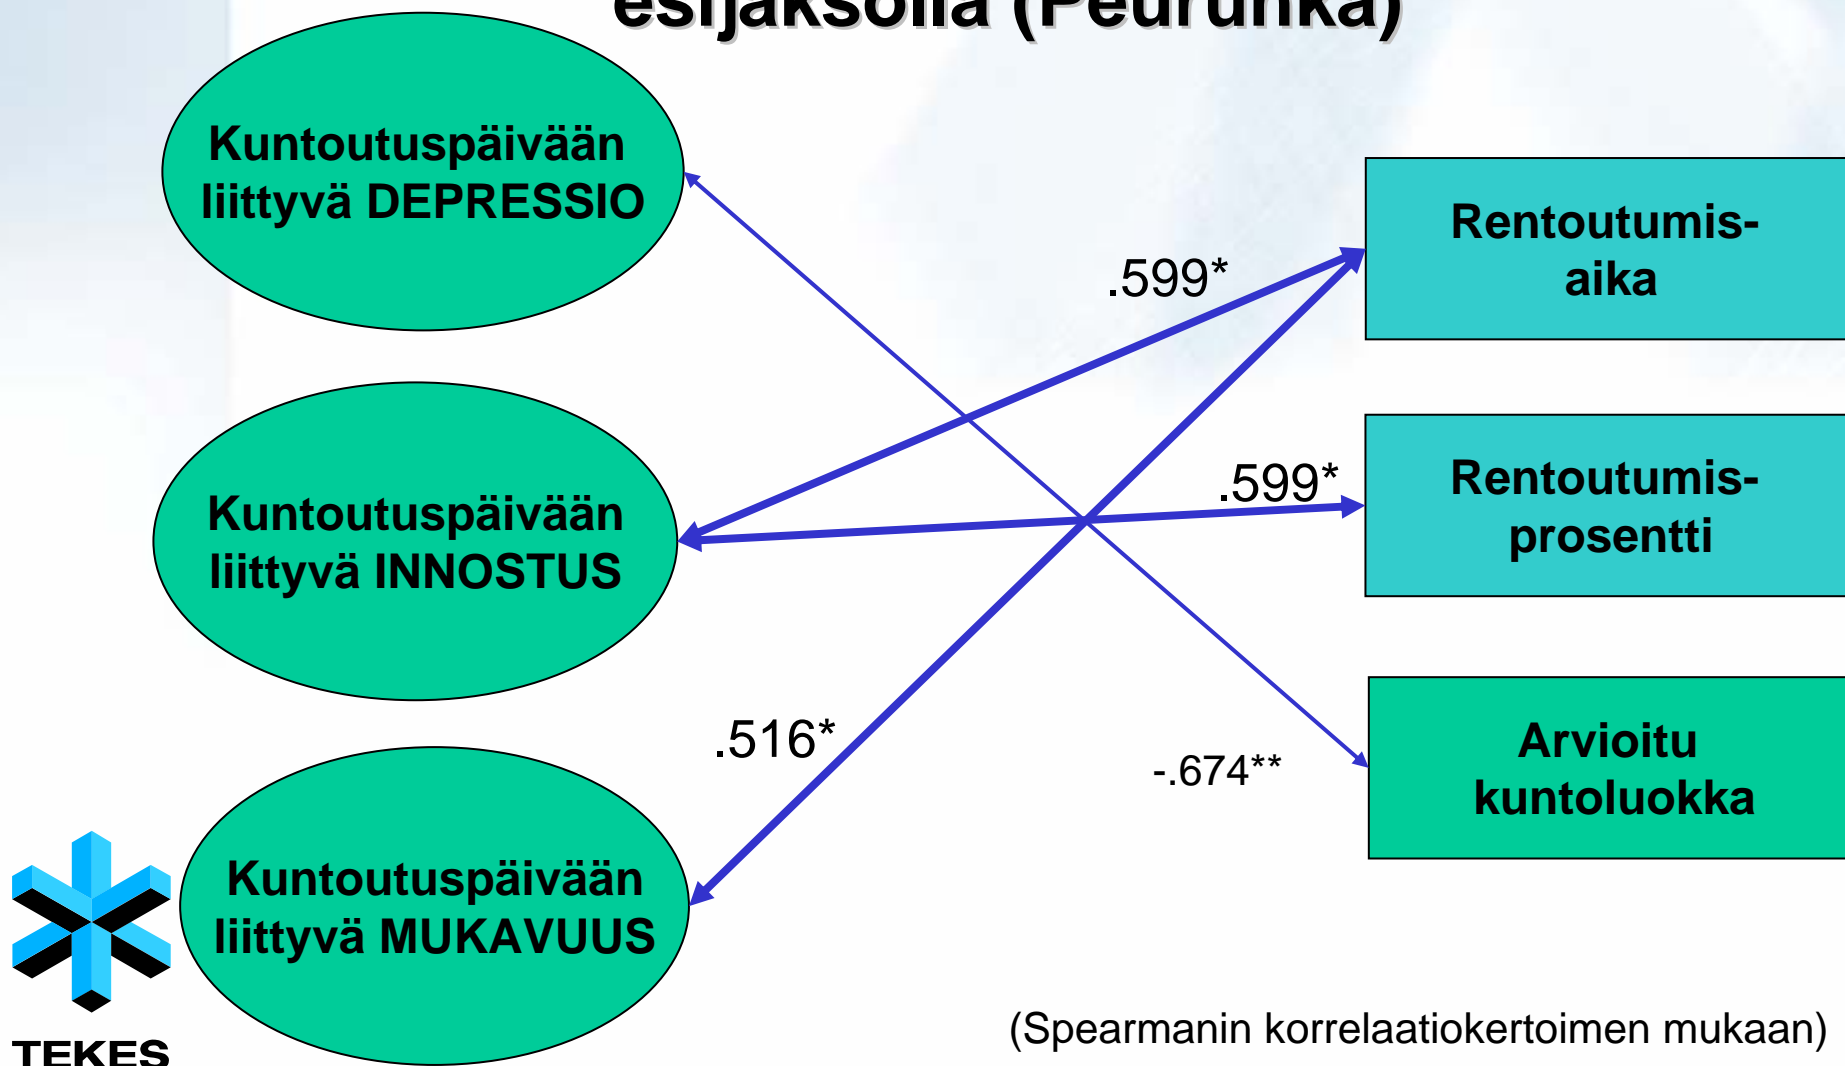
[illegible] esijaksoilla (Peurunka)

Kuntoutuspäivään liittyvä DEPRESSIO

Kuntoutuspäivään liittyvä INNOSTUS

Kuntoutuspäivään liittyvä MUKAVUUS

Rentoutumis-aika

Rentoutumis-prosentti

Arvioitu kuntoluokka

.599*

.599*

.516*

-.674**

TEKES

(Spearmanin korrelaatiokertoimen mukaan)